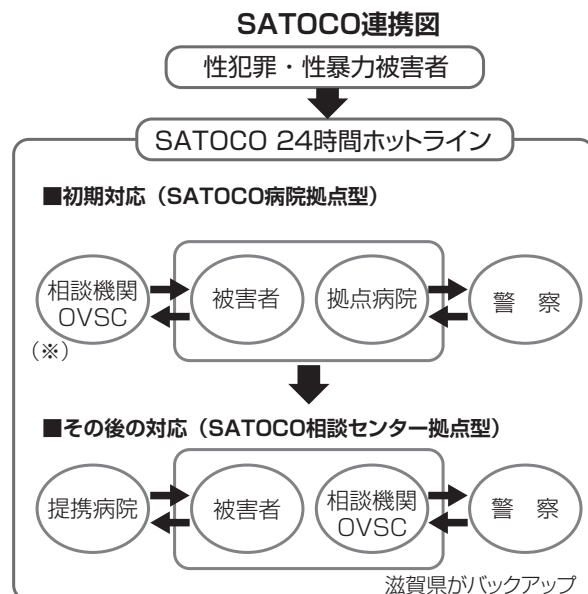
SATOCO連携図

性犯罪・性暴力被害者

SATOCO 24時間ホットライン

■初期対応（SATOCO病院拠点型）

相談機関 OVSC

（※）

被害者

拠点病院

警　察

■その後の対応（SATOCO相談センター拠点型）

提携病院

被害者

相談機関 OVSC

警　察

滋賀県がバックアップ